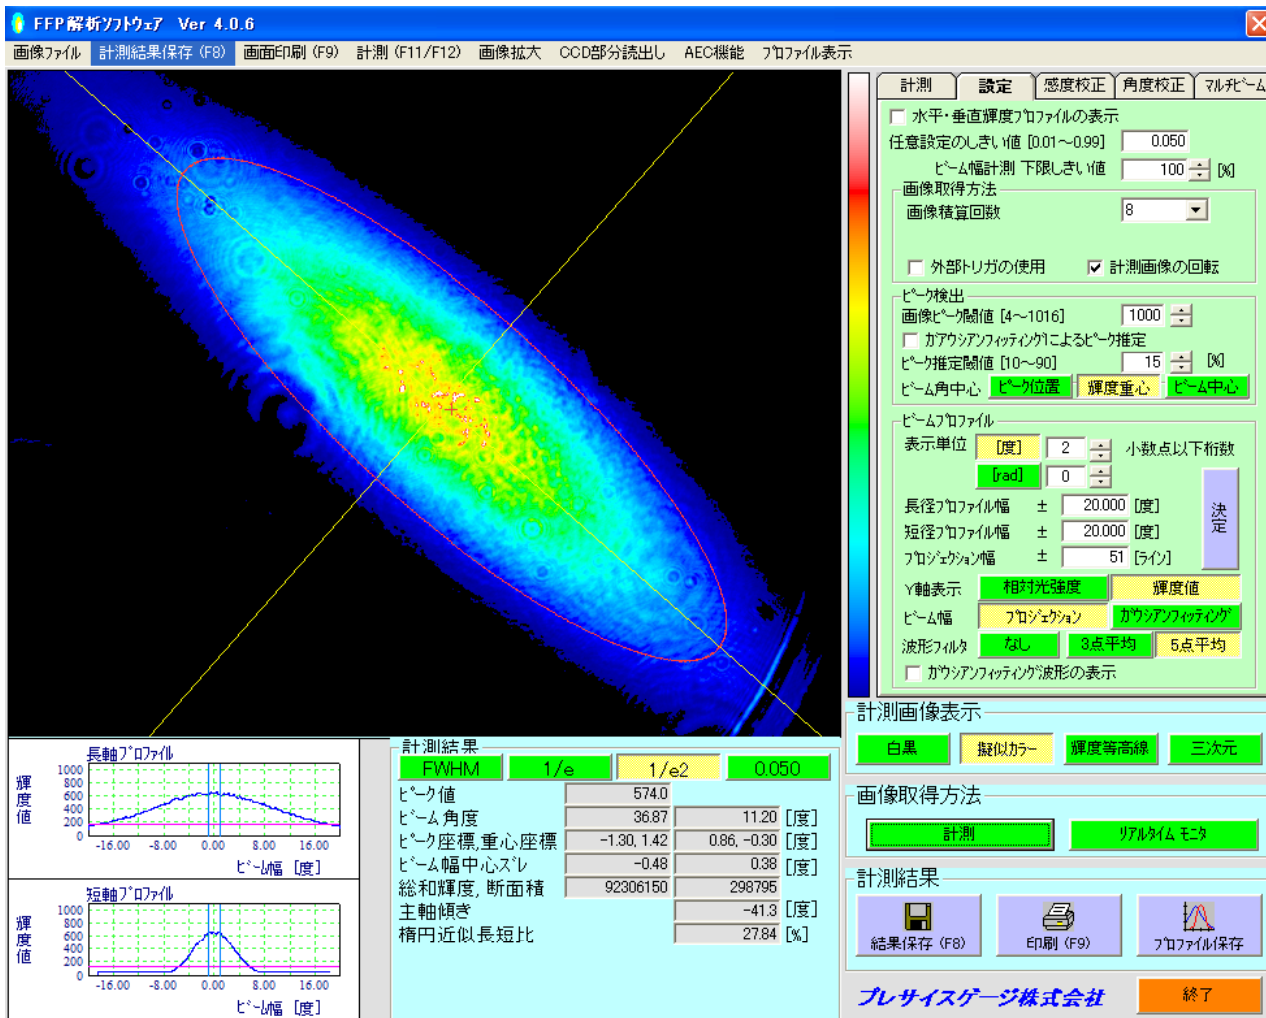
FFP解析ソフトウェア Ver 4.0.6

画像ファイル 計測結果保存 (F8) 画面印刷 (F9) 計測 (F11/F12) 画像拡大 CCD部分読出し AEC機能 プロファイル表示

計測 設定 感度校正 角度校正 マルチビーム

水平・垂直輝度プロファイルの表示
任意設定のしきい値 [0.01～0.99] 0.050
ビーム幅計測 下限しきい値 100 [%]
画像取得方法
画像積算回数 8
外部トリガの使用 計測画像の回転
ピーク検出
画像ピーク閾値 [4～1016] 1000
ガウシアンフィッティングによるピーク推定
ピーク推定閾値 [10～90] 15 [%]
ビーム角中心 ピーク位置 輝度重心 ビーム中心
ビームプロファイル
表示単位 [度] 2 小数点以下桁数
[rad] 0
長径プロファイル幅 ± 20.000 [度]
短径プロファイル幅 ± 20.000 [度]
プロジェクション幅 ± 51 [ライン]
決定
Y軸表示 相対光強度 輝度値
ビーム幅 プロジェクション ガウシアンフィッティング
波形フィルタ なし 3点平均 5点平均
ガウシアンフィッティング波形の表示

計測画像表示
白黒 擬似カラー 輝度等高線 三次元

画像取得方法
計測 リアルタイム モニタ

計測結果
結果保存 (F8) 印刷 (F9) プロファイル保存

プレサイスゲージ株式会社 終了

長軸プロファイル
輝度値
1000 800 600 400 200 0
-16.00 -8.00 0.00 8.00 16.00
ビーム幅 [度]

短軸プロファイル
輝度値
1000 800 600 400 200 0
-16.00 -8.00 0.00 8.00 16.00
ビーム幅 [度]

計測結果
FWHM 1/e 1/e2 0.050

| | | | |
|---|---|---|---|
| ピーク値 | 574.0 | | |
| ビーム角度 | 36.87 | 11.20 | [度] |
| ピーク座標,重心座標 | -1.30, 1.42 | 0.86, -0.30 | [度] |
| ビーム幅中心ズレ | -0.48 | 0.38 | [度] |
| 総和輝度, 断面積 | 92306150 | 298795 | |
| 主軸傾き | | -41.3 | [度] |
| 楕円近似長短比 | | 27.84 | [%] |